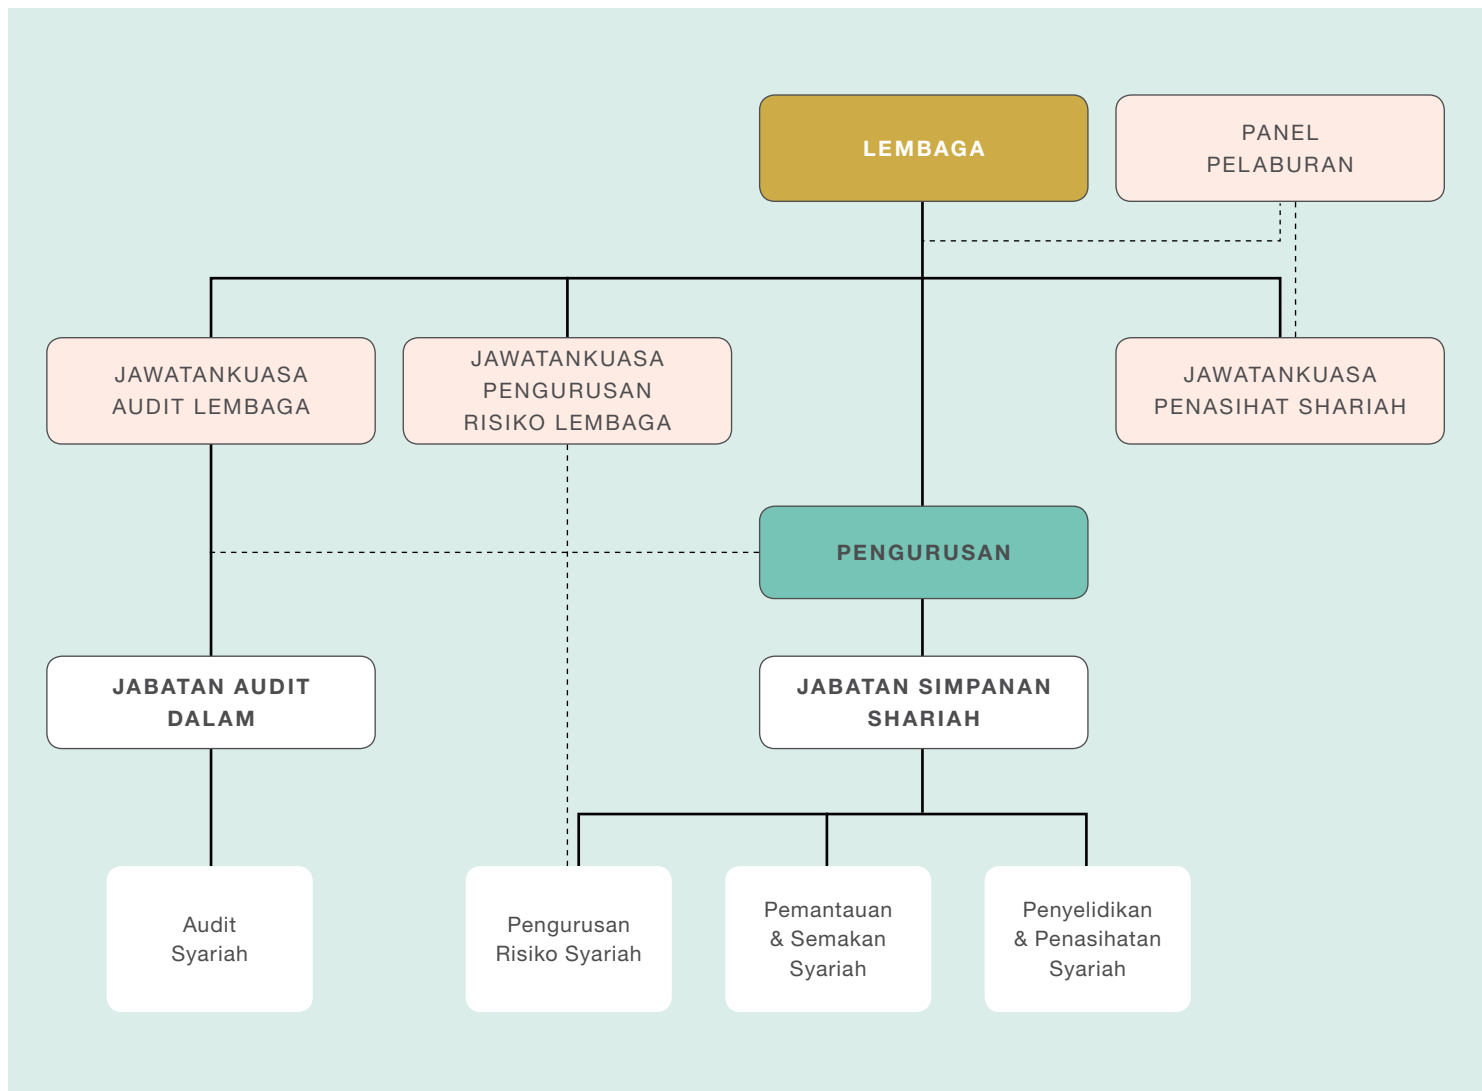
LEMBAGA

PANEL PELABURAN

JAWATANKUASA AUDIT LEMBAGA

JAWATANKUASA PENGURUSAN RISIKO LEMBAGA

JAWATANKUASA PENASIHAT SHARIAH

PENGURUSAN

JABATAN AUDIT DALAM

JABATAN SIMPANAN SHARIAH

Audit Syariah

Pengurusan Risiko Syariah

Pemantauan & Semakan Syariah

Penyelidikan & Penasihatan Syariah